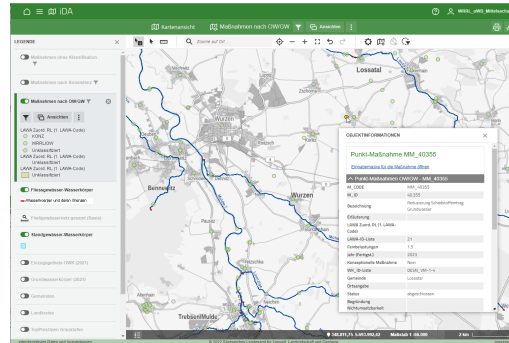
iDA

WRRL_sWG_Maßnahmen

Kartenansicht
Maßnahmen nach OWGW

Zoome auf Ort...

LEGENDE

Maßnahmen ohne Klassifikation

Maßnahmen nach Kennzahlen

Maßnahmen nach OWGW

Ansichten

LAWA Zuord. RL (1. LAWA-Code)
KONZ
WRRL/OW
Unklassifiziert
LAWA Zuord. RL (1. LAWA-Code)
Unklassifiziert
LAWA Zuord. RL (1. LAWA-Code)
Unklassifiziert

Fließgewässer-Wasserkörper
Wasserkörper und deren Wanderwege

Fließgewässernetz gesamt (Basis)

Standgewässer-Wasserkörper

Einzugsgebiete OWK (2021)

Grundwasserkörper (2021)

Gemeinden

Landkreise

Lossatal

Wurzen

Bennewitz

Trebsen/Mulde

OBJEKTINFORMATIONEN

Punkt-Maßnahme MM_40355

Einzelansicht für die Maßnahme öffnen

Punkt-Maßnahmen OWGW - MM_40355

| MI_CODE | MM_40355 |
|---|---|
| M_ID | 40355 |
| Bezeichnung | Reduzierung Schadstoffeintrag Grundwasser |
| Erläuterung | |
| LAWA Zuord. RL (1. LAWA-Code) | |
| LAWA-ID-Liste | 21 |
| Fortschreibungen | 1.3 |
| Jahr (Fertigst.) | 2027 |
| Konzeptionelle Maßnahme | Nein |
| MM_ID-Liste | DEGW_VM-1-n |
| Gemeinde | Lossatal |
| Ortsangabe | |
| Status | abgeschlossen |
| Begründung Nichtumsetzbarkeit | |

148.811,75 5.465.982,82
Maßstab 1 : 50.000
2 km
© 2023 Sächsisches Landesamt für Umwelt, Landwirtschaft und Geologie